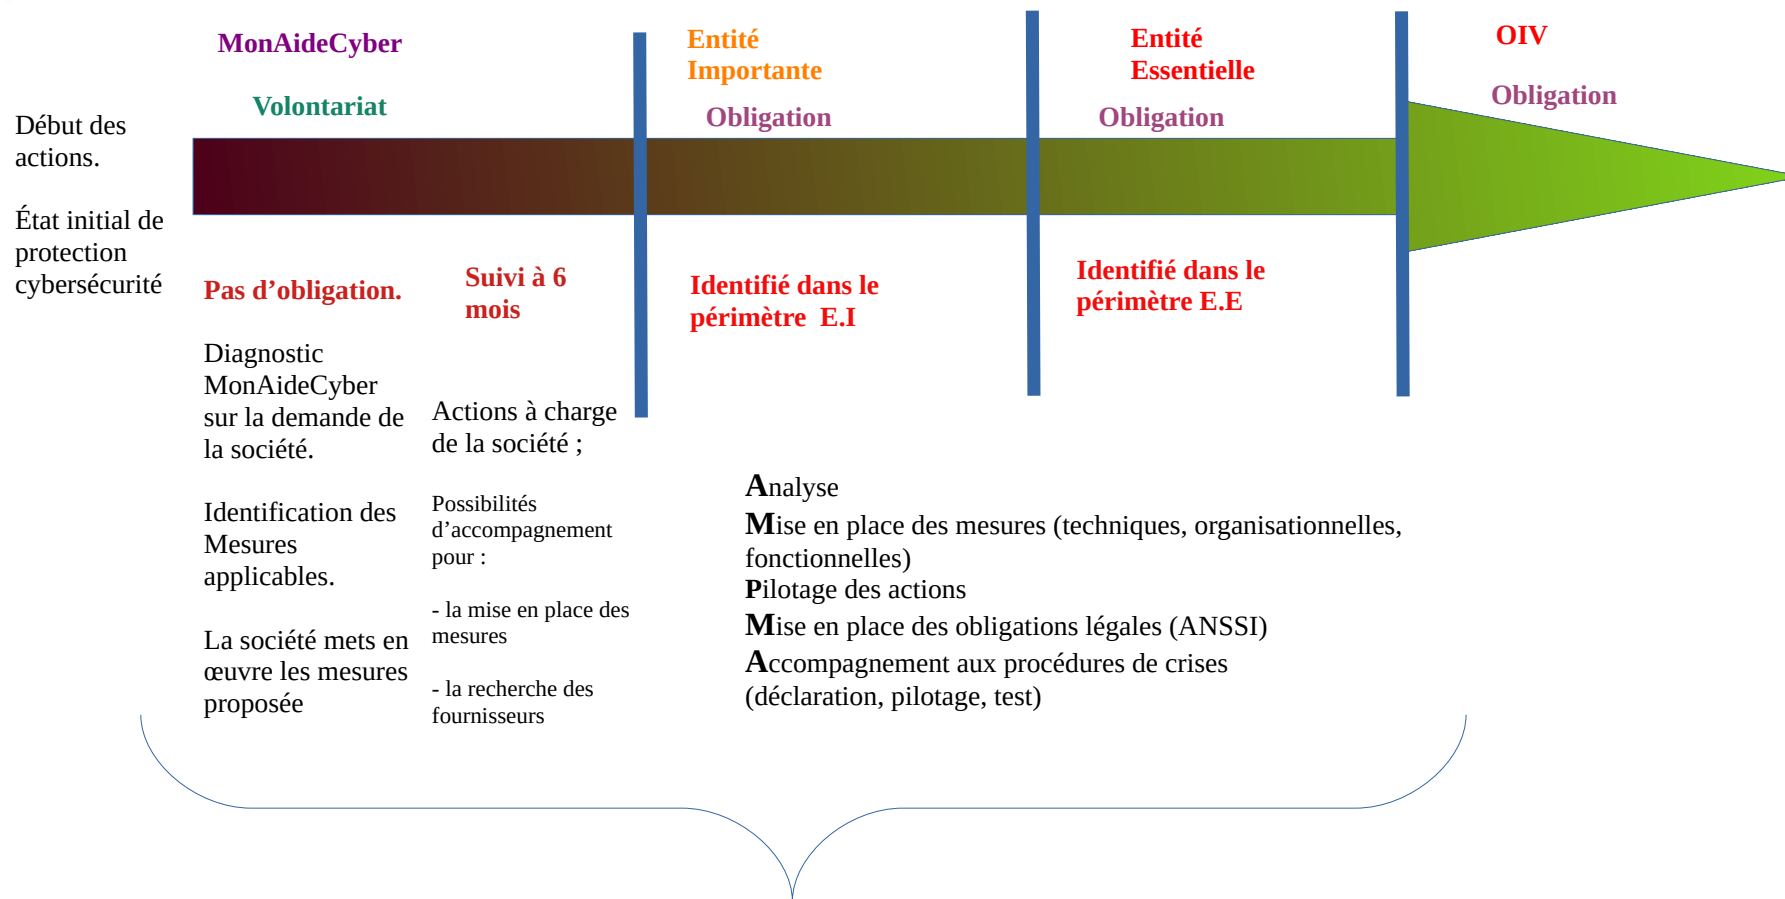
Début des actions.

État initial de protection cybersécurité

MonAideCyber

Volontariat

Pas d’obligation.

Diagnostic MonAideCyber sur la demande de la société.

Identification des Mesures applicables.

La société mets en œuvre les mesures proposée

Suivi à 6 mois

Actions à charge de la société ;

Possibilités d’accompagnement pour :

- la mise en place des mesures

- la recherche des fournisseurs

Entité Importante

Obligation

Identifié dans le périmètre E.I

Entité Essentielle

Obligation

Identifié dans le périmètre E.E

OIV

Obligation

Analyse
Mise en place des mesures (techniques, organisationnelles, fonctionnelles)
Pilotage des actions
Mise en place des obligations légales (ANSSI)
Accompagnement aux procédures de crises (déclaration, pilotage, test)